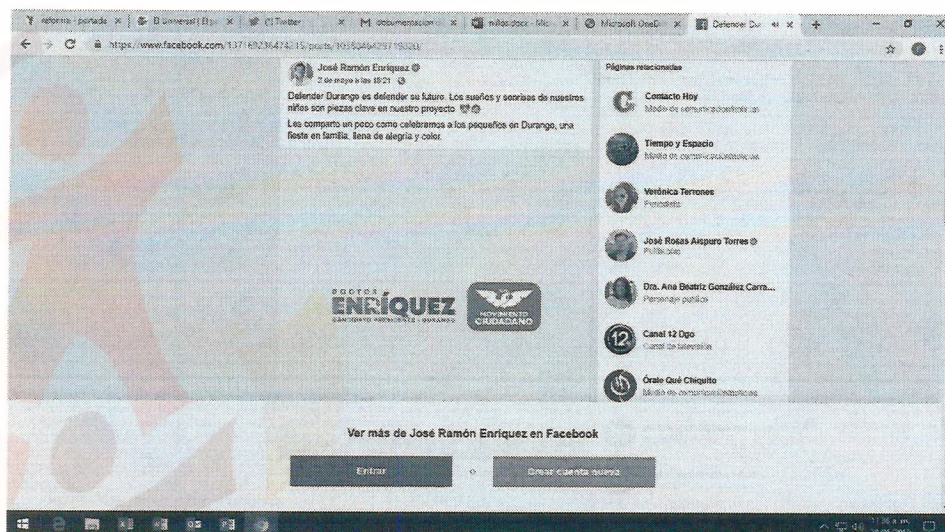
reforma - portada | El Universal | El | (1) Twitter | M documentacion | niños.docx - Mic | Microsoft OneDri | Defender Du

https://www.facebook.com/137169236474215/posts/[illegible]

José Ramón Enríquez
2 de mayo a las 18:21

Defender Durango es defender su futuro. Los sueños y sonrisas de nuestros niños son piezas clave en nuestro proyecto

Les comparto un poco como celebramos a los pequeños en Durango, una fiesta en familia, llena de alegría y color.

DOCTOR
ENRÍQUEZ
CANDIDATO PRESIDENTE · DURANGO

MOVIMIENTO CIUDADANO

Páginas relacionadas

Contacto Hoy
Medio de comunicación/noticias

Tiempo y Espacio
Medio de comunicación/noticias

Verónica Terrones
Periodista

José Rosas Aispuro Torres
Político

Dra. Ana Beatriz González Carra...
Personaje público

Canal 12 Dgo
Canal de televisión

Órale Qué Chiquito
Medio de comunicación/noticias

Ver más de José Ramón Enríquez en Facebook

Entrar

o

Crear cuenta nueva

11:36 a.m.
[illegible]